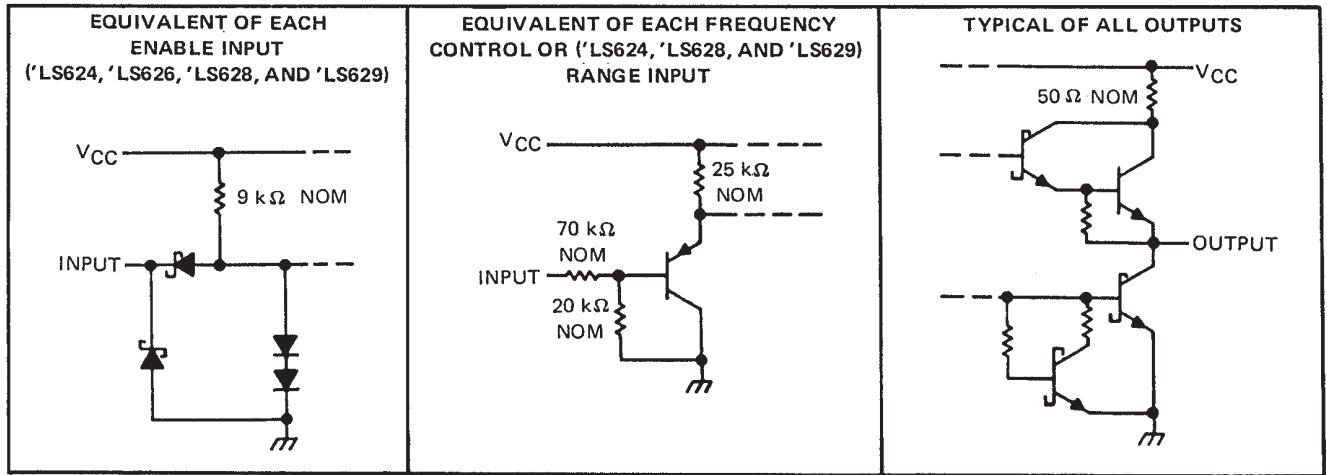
EQUIVALENT OF EACH ENABLE INPUT ('LS624, 'LS626, 'LS628, AND 'LS629)

$V_{CC}$

9 k$\Omega$ NOM

INPUT

EQUIVALENT OF EACH FREQUENCY CONTROL OR ('LS624, 'LS628, AND 'LS629) RANGE INPUT

$V_{CC}$

25 k$\Omega$ NOM

70 k$\Omega$ NOM

INPUT

20 k$\Omega$ NOM

TYPICAL OF ALL OUTPUTS

$V_{CC}$

50 $\Omega$ NOM

OUTPUT